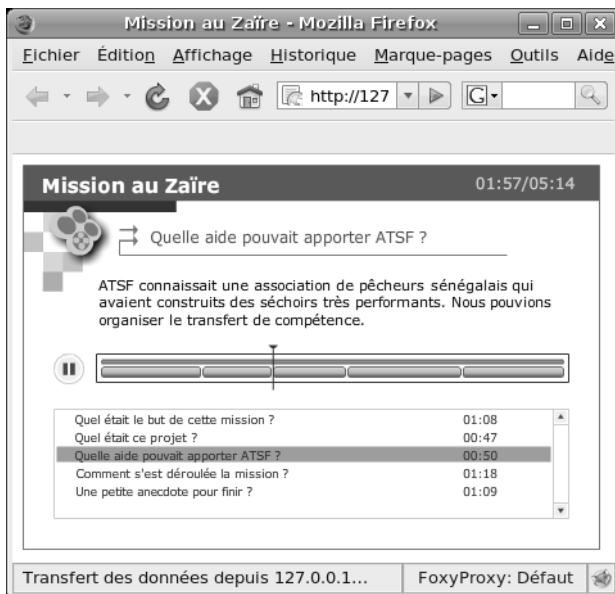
Mission au Zaïre - Mozilla Firefox

Fichier Édition Affichage Historique Marque-pages Outils Aide

http://127

Mission au Zaïre 01:57/05:14

Quelle aide pouvait apporter ATSF ?

ATSF connaissait une association de pêcheurs sénégalais qui avaient construits des séchoirs très performants. Nous pouvions organiser le transfert de compétence.

| | |
|---|---|
| Quel était le but de cette mission ? | 01:08 |
| Quel était ce projet ? | 00:47 |
| Quelle aide pouvait apporter ATSF ? | 00:50 |
| Comment s'est déroulée la mission ? | 01:18 |
| Une petite anecdote pour finir ? | 01:09 |

Transfert des données depuis 127.0.0.1... FoxyProxy: Défaut